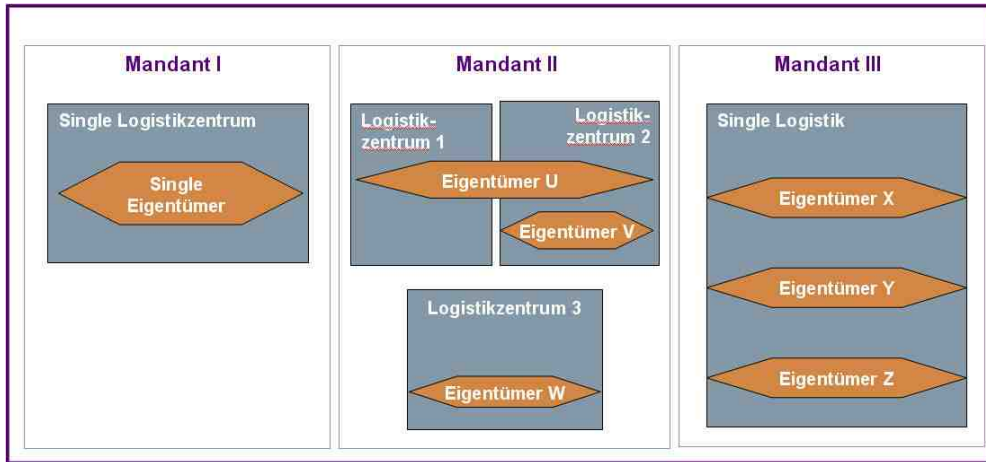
Mandant I

Single Logistikzentrum

Single Eigentümer

Mandant II

Logistikzentrum 1

Logistikzentrum 2

Eigentümer U

Eigentümer V

Logistikzentrum 3

Eigentümer W

Mandant III

Single Logistik

Eigentümer X

Eigentümer Y

Eigentümer Z